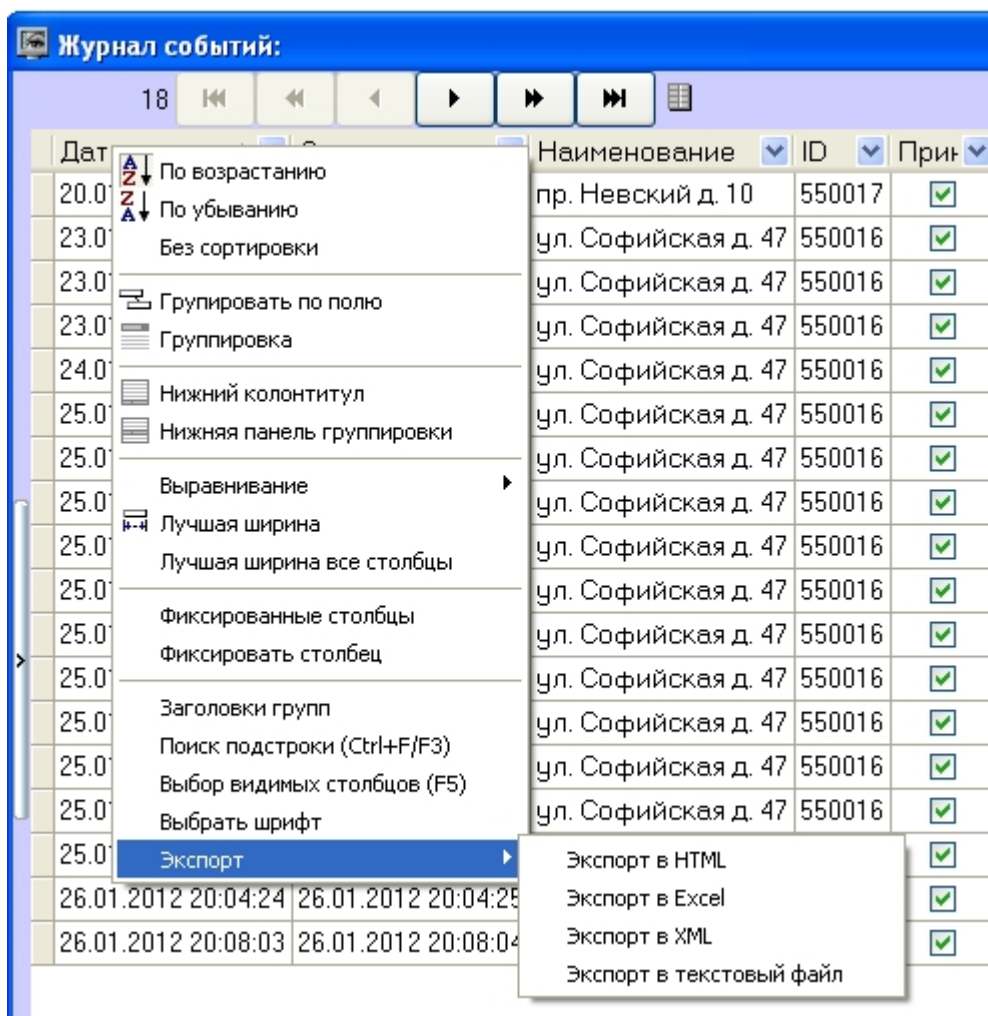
Журнал событий:

18

| Дат | | Наименование | ID | При |
|---|---|---|---|---|
| 20.01 | | пр. Невский д. 10 | 550017 | ☑ |
| 23.01 | | ул. Софийская д. 47 | 550016 | ☑ |
| 23.01 | | ул. Софийская д. 47 | 550016 | ☑ |
| 23.01 | | ул. Софийская д. 47 | 550016 | ☑ |
| 24.01 | | ул. Софийская д. 47 | 550016 | ☑ |
| 25.01 | | ул. Софийская д. 47 | 550016 | ☑ |
| 25.01 | | ул. Софийская д. 47 | 550016 | ☑ |
| 25.01 | | ул. Софийская д. 47 | 550016 | ☑ |
| 25.01 | | ул. Софийская д. 47 | 550016 | ☑ |
| 25.01 | | ул. Софийская д. 47 | 550016 | ☑ |
| 25.01 | | ул. Софийская д. 47 | 550016 | ☑ |
| 25.01 | | ул. Софийская д. 47 | 550016 | ☑ |
| 25.01 | | ул. Софийская д. 47 | 550016 | ☑ |
| 25.01 | | ул. Софийская д. 47 | 550016 | ☑ |
| 25.01 | | ул. Софийская д. 47 | 550016 | ☑ |
| 25.01 | | | | ☑ |
| 26.01.2012 20:04:24 | 26.01.2012 20:04:25 | | | ☑ |
| 26.01.2012 20:08:03 | 26.01.2012 20:08:04 | | | ☑ |

По возрастанию
По убыванию
Без сортировки
Групировать по полю
Группировка
Нижний колонтитул
Нижняя панель группировки
Выравнивание
Лучшая ширина
Лучшая ширина все столбцы
Фиксированные столбцы
Фиксировать столбец
Заголовки групп
Поиск подстроки (Ctrl+F/F3)
Выбор видимых столбцов (F5)
Выбрать шрифт
Экспорт

Экспорт в HTML
Экспорт в Excel
Экспорт в XML
Экспорт в текстовый файл